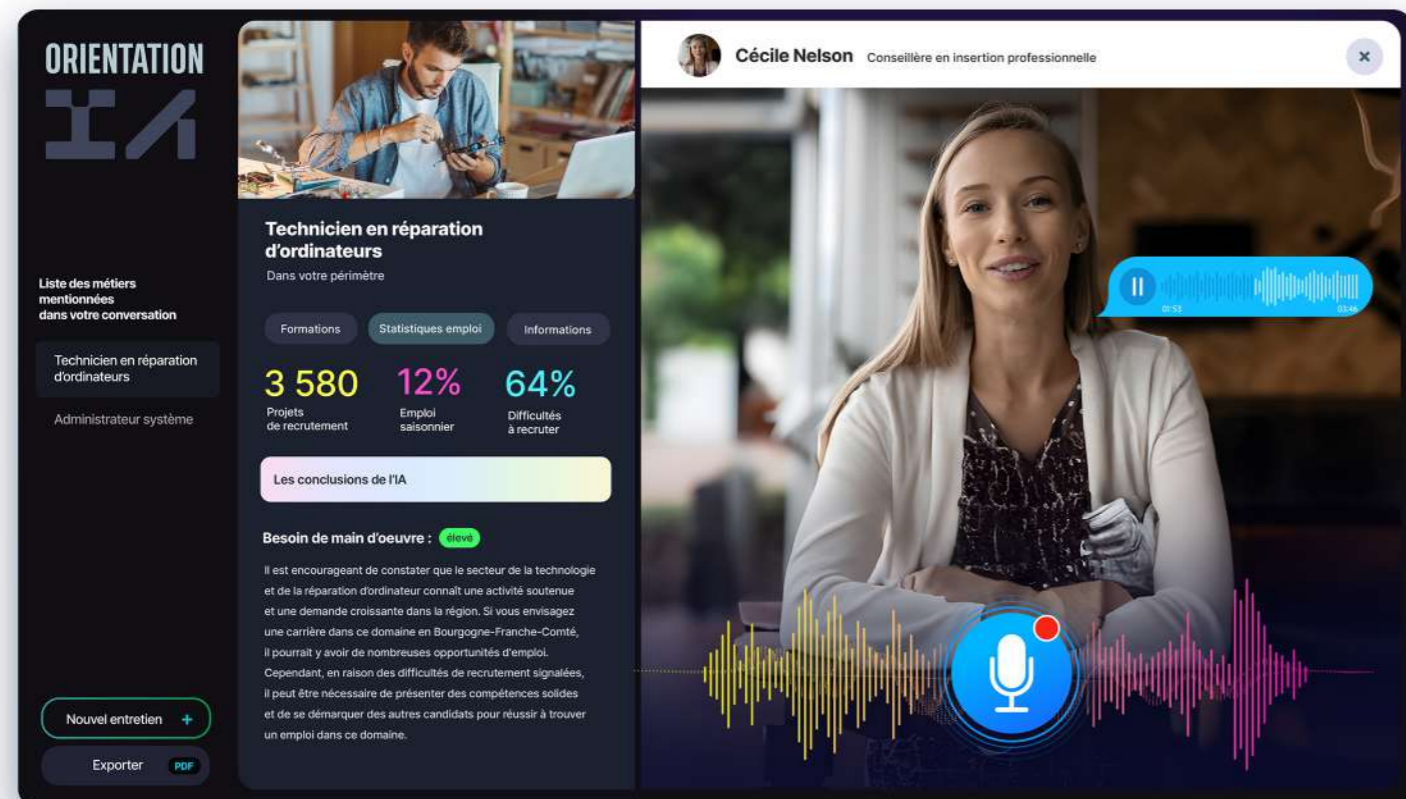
ORIENTATION
IA

Liste des métiers mentionnées dans votre conversation

Technicien en réparation d'ordinateurs

Administrateur système

Nouvel entretien +

Exporter PDF

Technicien en réparation d'ordinateurs
Dans votre périmètre

Formations
Statistiques emploi
Informations

3 580
Projets de recrutement

12%
Emploi saisonnier

64%
Difficultés à recruter

Les conclusions de l'IA

Besoin de main d'oeuvre : élevé

Il est encourageant de constater que le secteur de la technologie et de la réparation d'ordinateur connaît une activité soutenue et une demande croissante dans la région. Si vous envisagez une carrière dans ce domaine en Bourgogne-Franche-Comté, il pourrait y avoir de nombreuses opportunités d'emploi. Cependant, en raison des difficultés de recrutement signalées, il peut être nécessaire de présenter des compétences solides et de se démarquer des autres candidats pour réussir à trouver un emploi dans ce domaine.

Cécile Nelson Conseillère en insertion professionnelle

×

01:53
03:46